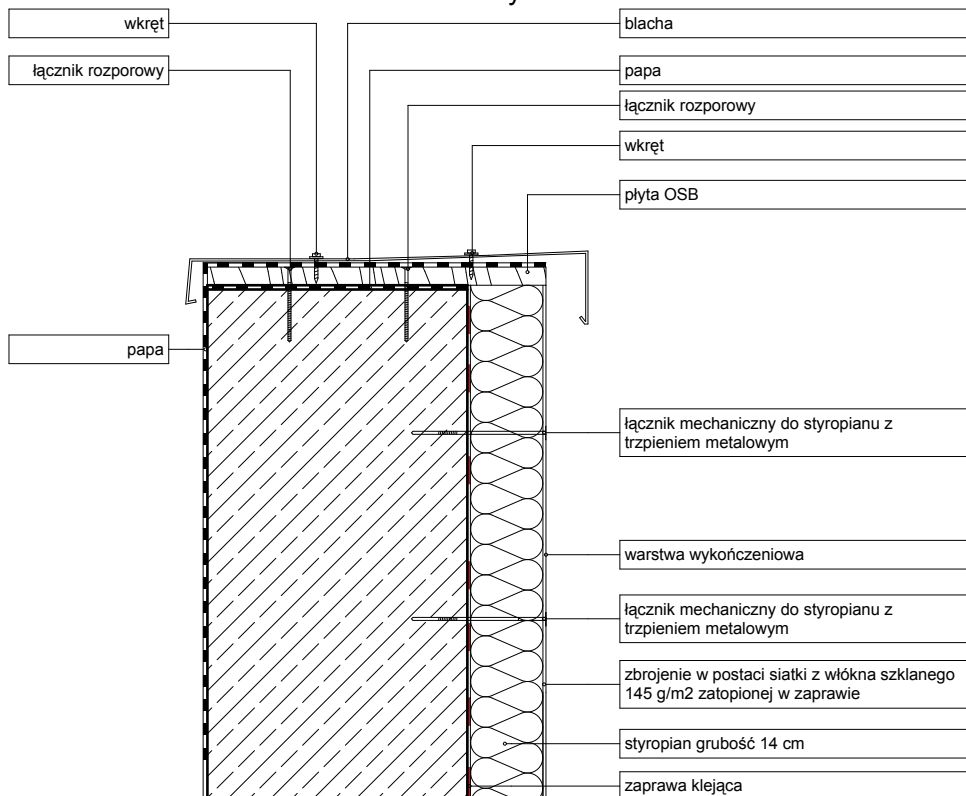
wkręt

łącznik rozporowy

papa

blacha

papa

łącznik rozporowy

wkręt

płyta OSB

łącznik mechaniczny do styropianu z trzpieniem metalowym

warstwa wykończeniowa

łącznik mechaniczny do styropianu z trzpieniem metalowym

zbrojenie w postaci siatki z włókna szklanego 145 g/m2 zatopionej w zaprawie

styropian grubość 14 cm

zaprawa klejąca